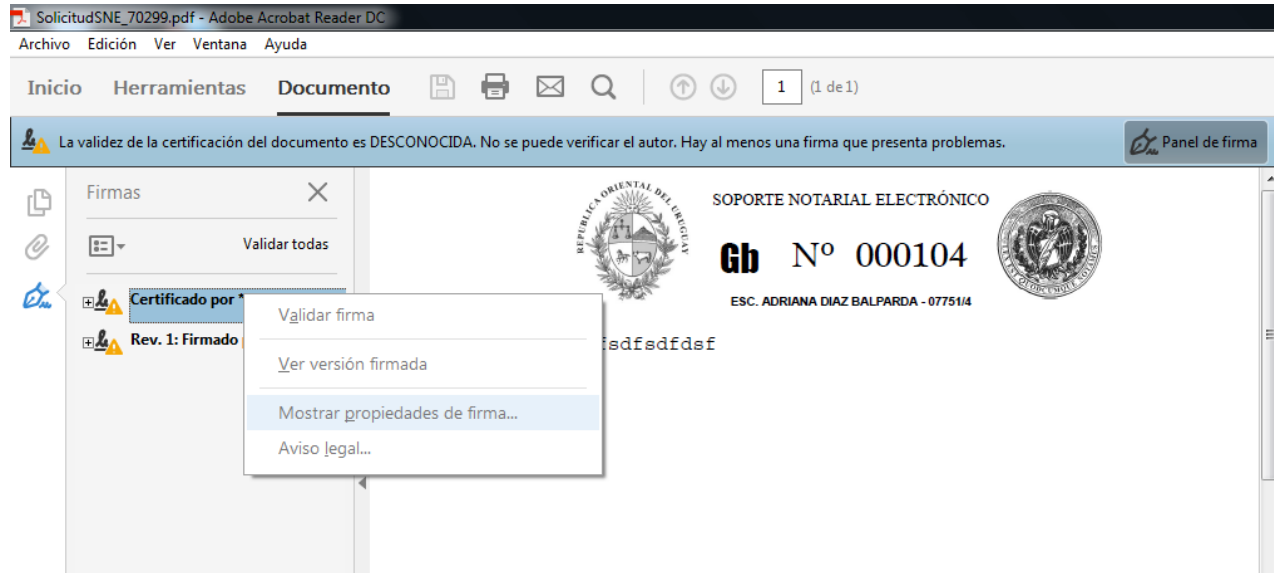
SolicitudSNE_70299.pdf - Adobe Acrobat Reader DC

Archivo Edición Ver Ventana Ayuda

Inicio Herramientas Documento

1 (1 de 1)

La validez de la certificación del documento es DESCONOCIDA. No se puede verificar el autor. Hay al menos una firma que presenta problemas.

Panel de firma

Firmas

Validar todas

Certificado por *

Rev. 1: Firmado

Validar firma

Ver versión firmada

Mostrar propiedades de firma...

Aviso legal...

REPUBLICA ORIENTAL DEL URUGUAY

SOPORTE NOTARIAL ELECTRÓNICO

Gb Nº 000104

ESC. ADRIANA DIAZ BALPARDA - 07751/4

fsdfsdfdsf